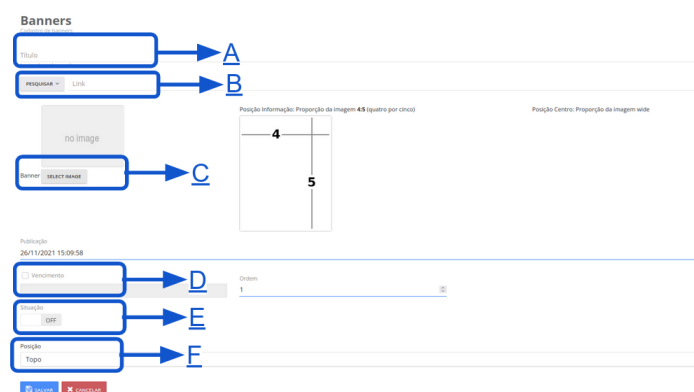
Banners
Cadastro de banners

Título

A

PESQUISAR Link

B

Posição Informação: Proporção da imagem 4:5 (quatro por cinco)

Posição Centro: Proporção da imagem wide

no image

4

5

Banner SELECT IMAGE

C

Publicação
26/11/2021 15:09:58

Vencimento

D

Ordem
1

Situação
OFF

E

Posição
Topo

F

SALVAR CANCELAR